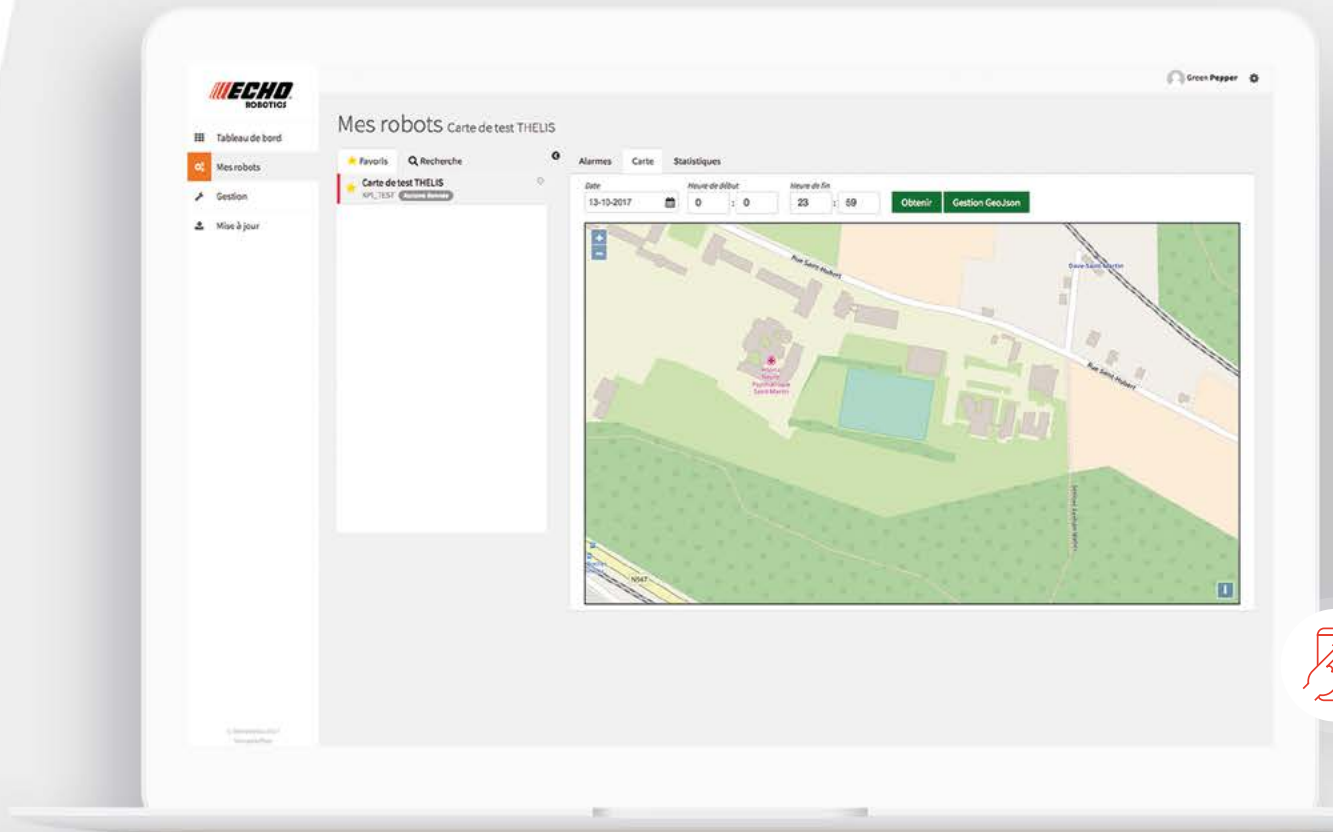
ECHO ROBOTICS

Green Pepper

Tableau de bord
Mes robots
Gestion
Mise à jour

Mes robots Carte de test THELIS

Favoris
Recherche

Carte de test THELIS
RPI_TEST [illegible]

Alarmes
Carte
Statistiques

Date
13-10-2017

Heure de début
0 : 0

Heure de fin
23 : 59

Obtenir
Gestion GeoJson

+
−

Rue Saint-Hubert
Rue Saint-Hubert
Gare Saint-Martin
N547

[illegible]